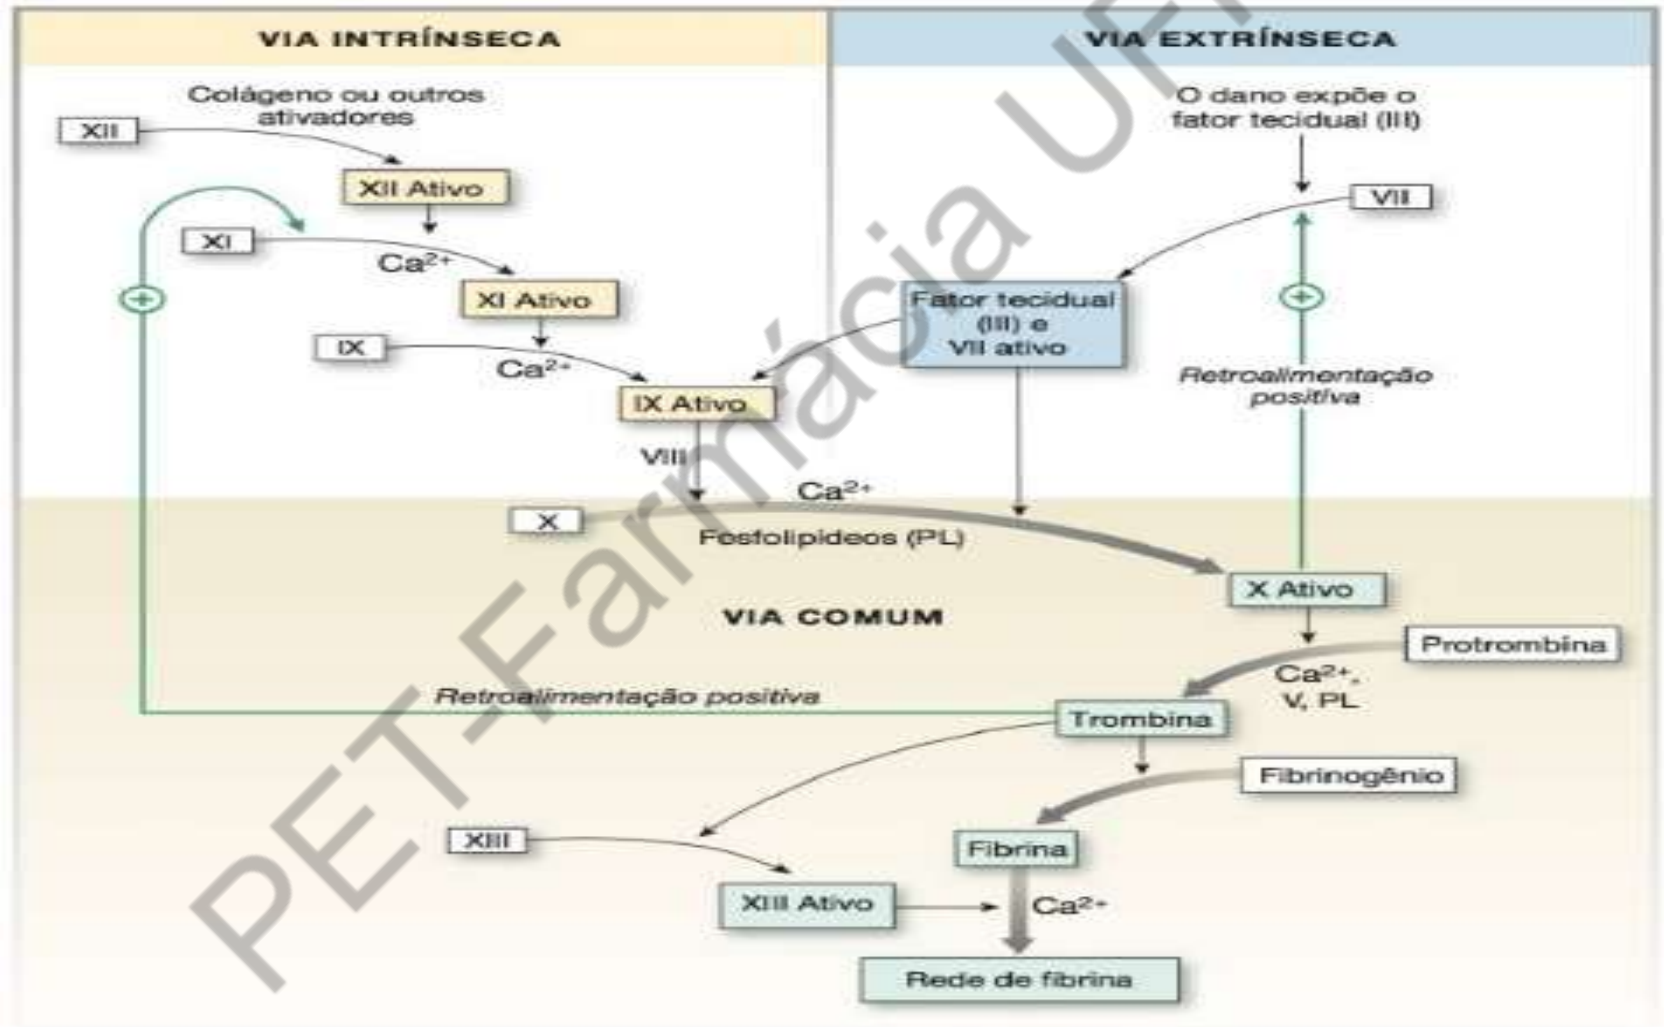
VIA INTRÍNSECA

VIA EXTRÍNSECA

Colágeno ou outros ativadores

XII

XII Ativo

XI

$Ca^{2+}$

XI Ativo

IX

$Ca^{2+}$

IX Ativo

VIII

O dano expõe o fator tecidual (III)

VII

Fator tecidual (III) e VII ativo

Retroalimentação positiva

X

$Ca^{2+}$

Fosfolipídeos (PL)

X Ativo

VIA COMUM

Protrombina

$Ca^{2+}$, V, PL

Retroalimentação positiva

Trombina

Fibrinogênio

XIII

Fibrina

XIII Ativo

$Ca^{2+}$

Rede de fibrina

PET-Farmácia UF